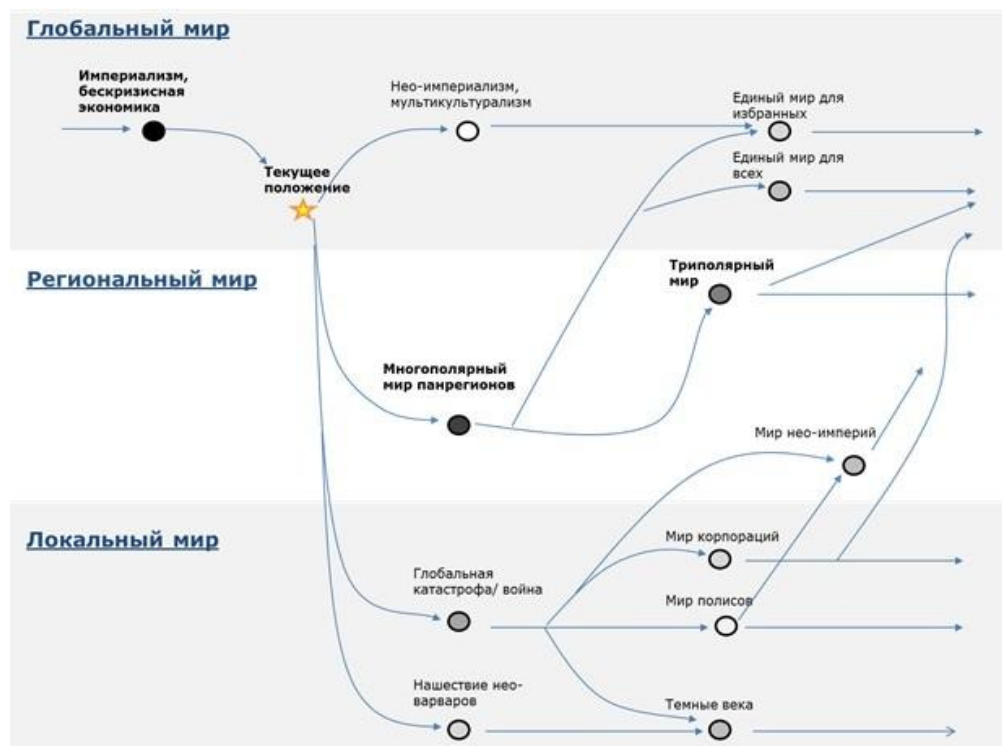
Глобальный мир

Империализм, бескризисная экономика

Текущее положение

Нео-империализм, мультикультурализм

Единый мир для избранных

Единый мир для всех

Региональный мир

Триполярный мир

Многополярный мир панрегионов

Мир нео-империй

Локальный мир

Мир корпораций

Глобальная катастрофа/ война

Мир полисов

Нашествие нео-варваров

Темные века